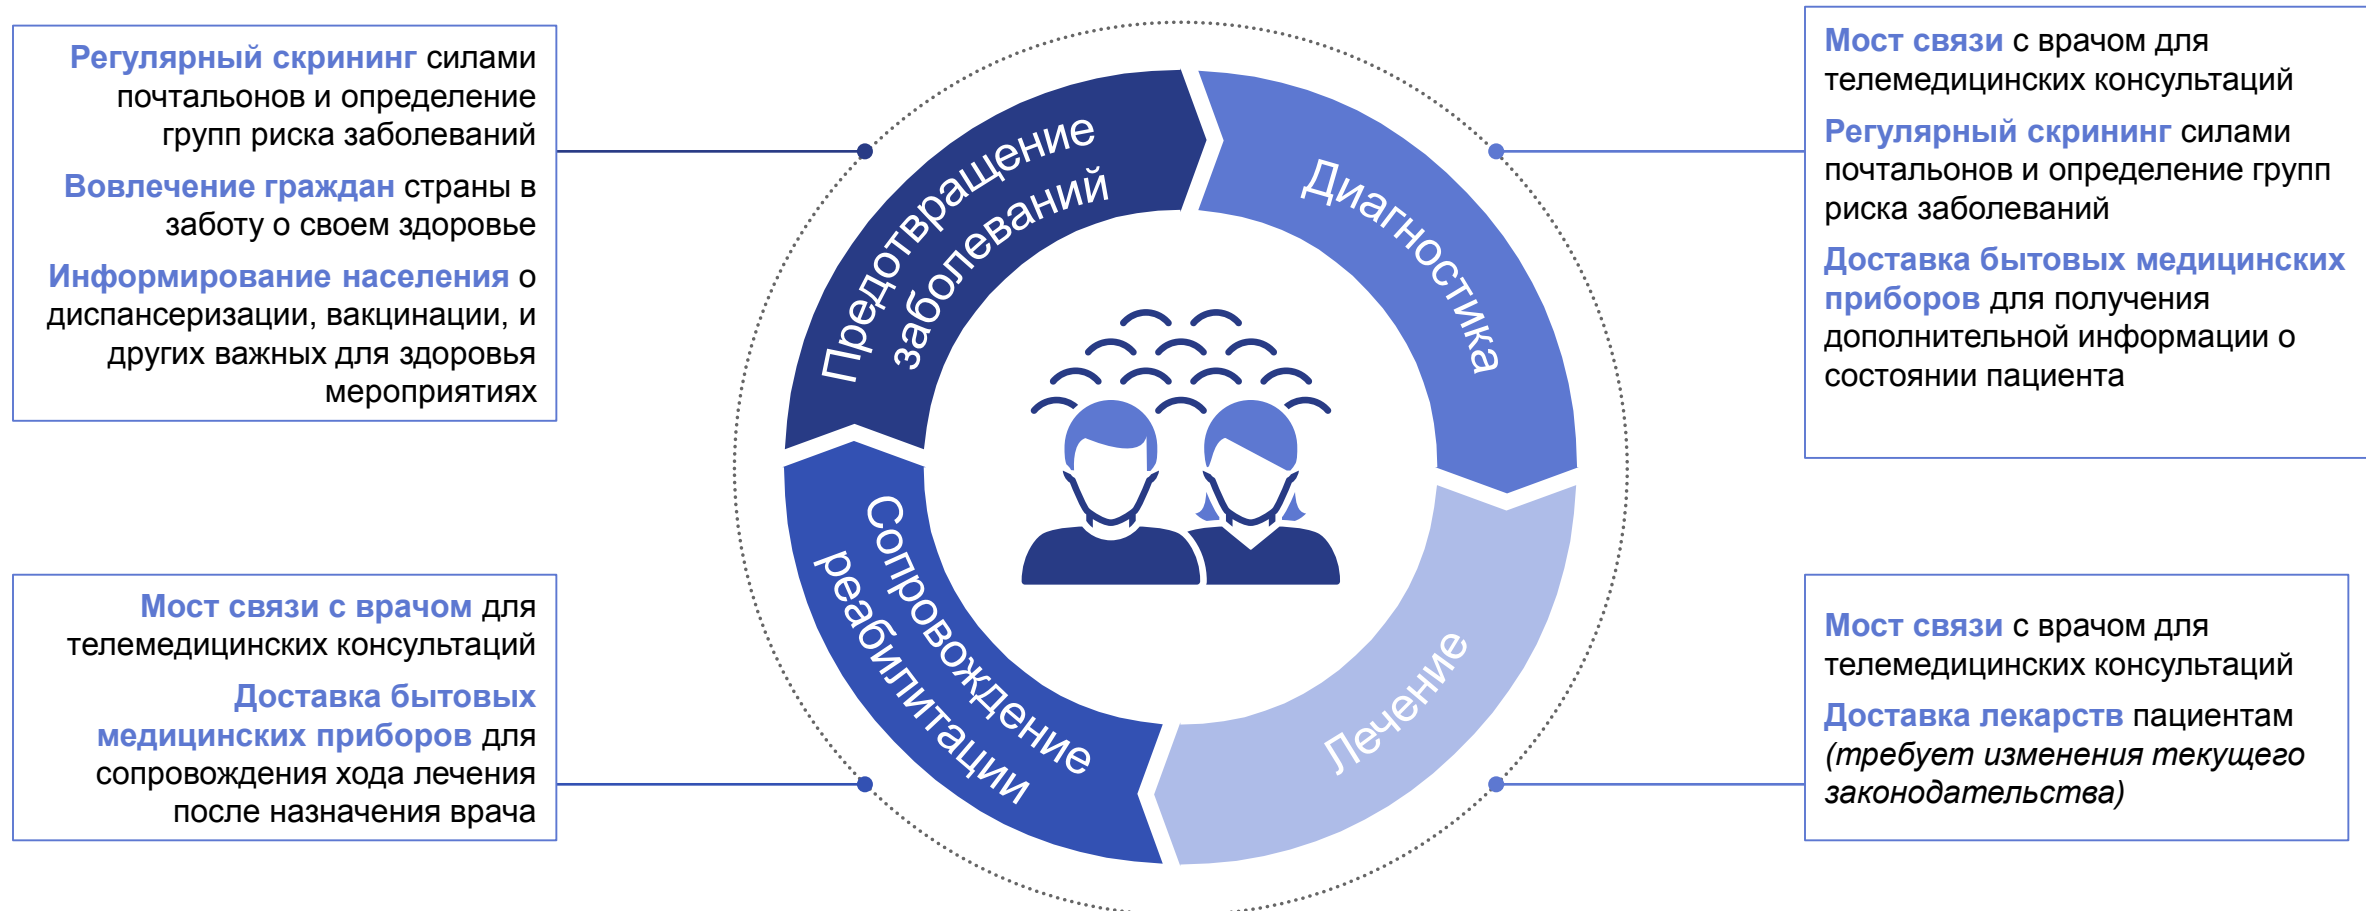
Регулярный скрининг силами почтальонов и определение групп риска заболеваний

Вовлечение граждан страны в заботу о своем здоровье

Информирование населения о диспансеризации, вакцинации, и других важных для здоровья мероприятиях

Предотвращение заболеваний

Диагностика

Лечение

Сопровождение реабилитации

Мост связи с врачом для телемедицинских консультаций

Регулярный скрининг силами почтальонов и определение групп риска заболеваний

Доставка бытовых медицинских приборов для получения дополнительной информации о состоянии пациента

Мост связи с врачом для телемедицинских консультаций

Доставка бытовых медицинских приборов для сопровождения хода лечения после назначения врача

Мост связи с врачом для телемедицинских консультаций

Доставка лекарств пациентам *(требует изменения текущего законодательства)*